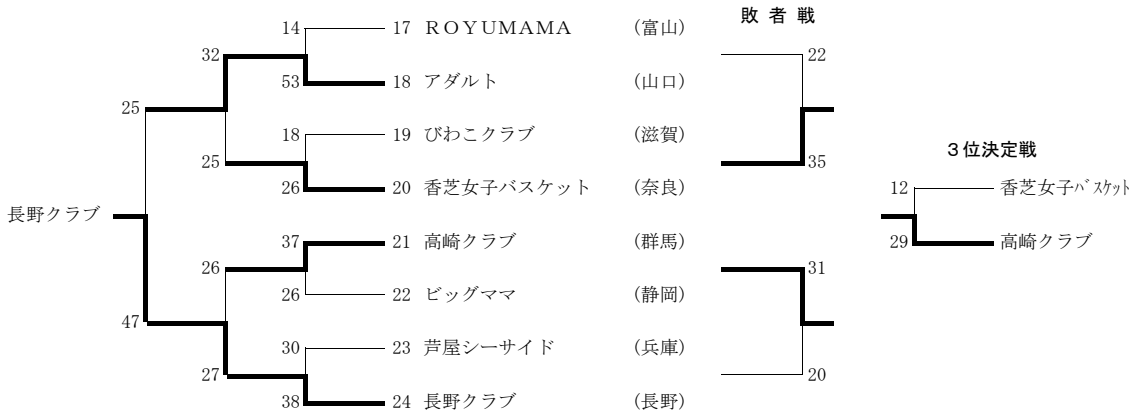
敗者戦

長野クラブ

25
47

32
25
26
27

14
53
18
26
37
26
30
38

17 ROYUMAMA (富山)
18 アダルト (山口)
19 びわこクラブ (滋賀)
20 香芝女子バスケット (奈良)
21 高崎クラブ (群馬)
22 ビッグママ (静岡)
23 芦屋シーサイド (兵庫)
24 長野クラブ (長野)

22
35
31
20

3位決定戦

12 香芝女子バスケット
29 高崎クラブ